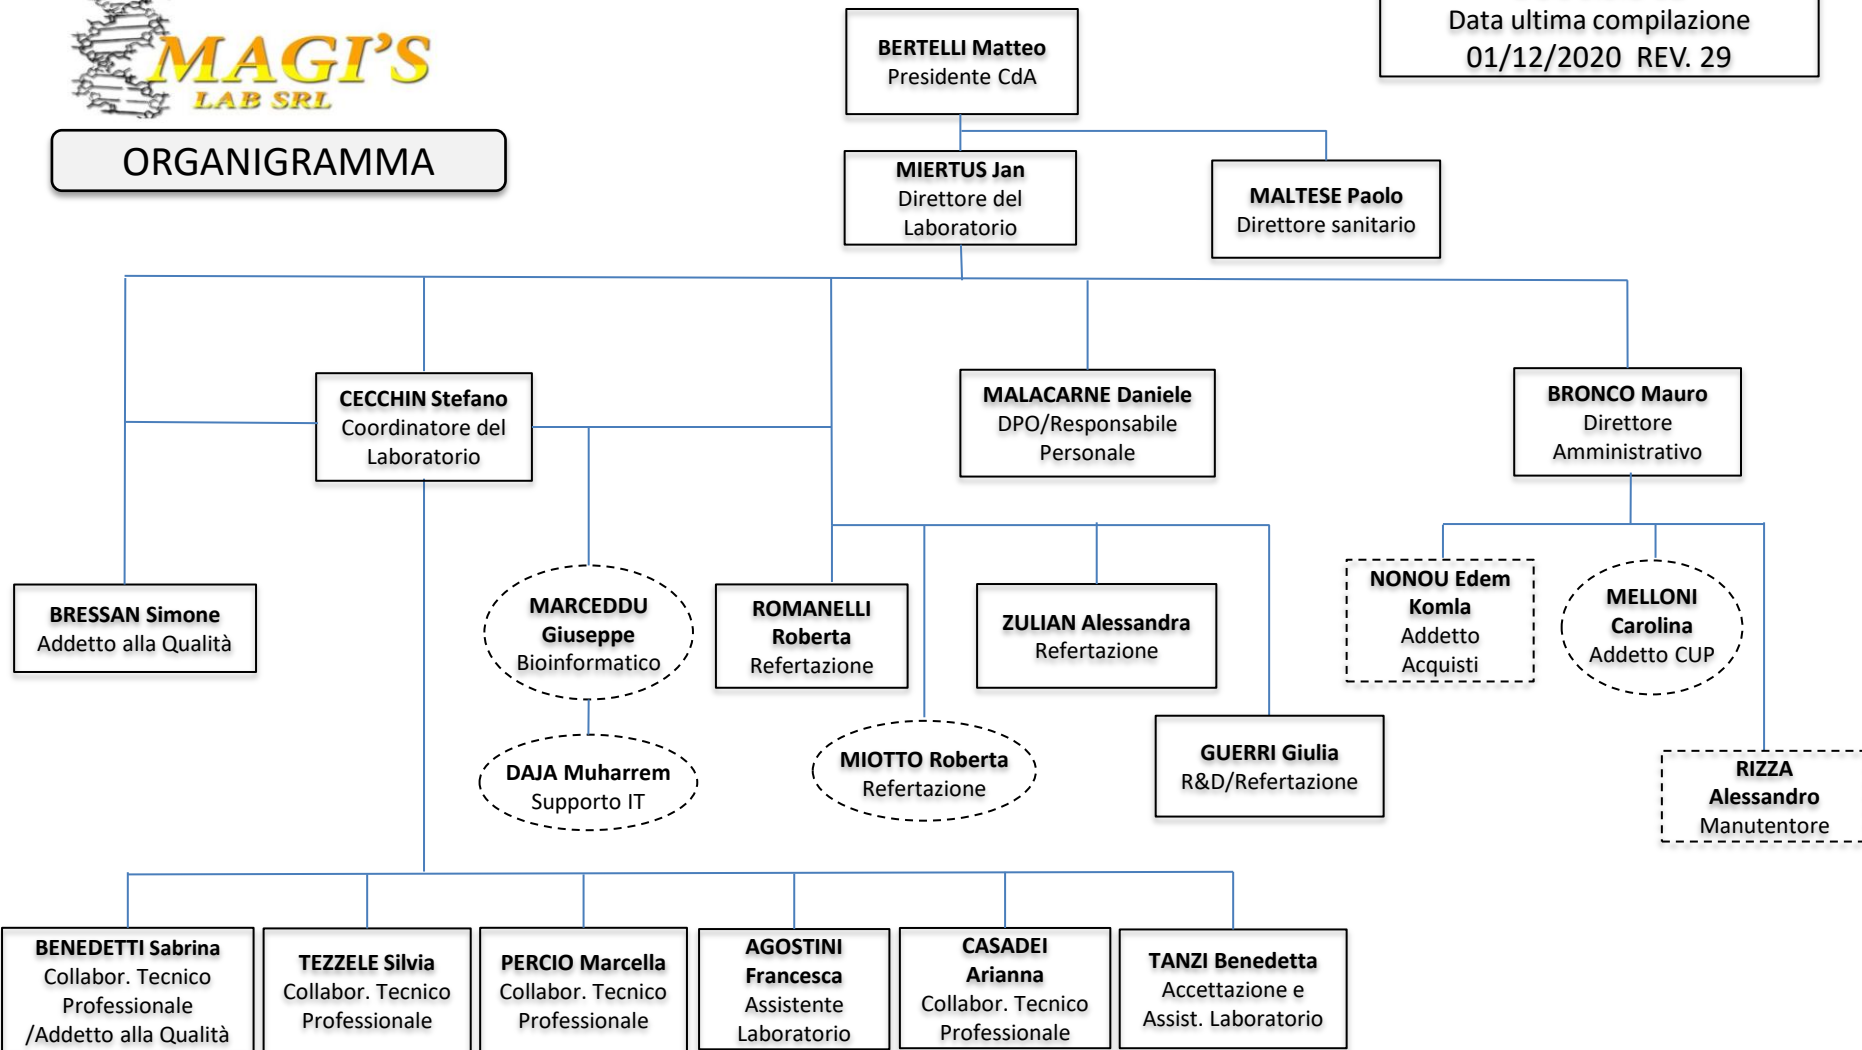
MAGI'S
LAB SRL

ORGANIGRAMMA

Data ultima compilazione
01/12/2020 REV. 29

BERTELLI Matteo
Presidente CdA

MIERTUS Jan
Direttore del Laboratorio

MALTESE Paolo
Direttore sanitario

CECCHIN Stefano
Coordinatore del Laboratorio

MALACARNE Daniele
DPO/Responsabile Personale

BRONCO Mauro
Direttore Amministrativo

BRESSAN Simone
Addetto alla Qualità

MARCEDDU Giuseppe
Bioinformatico

ROMANELLI Roberta
Refertazione

ZULIAN Alessandra
Refertazione

NONOU Edem Komla
Addetto Acquisti

MELLONI Carolina
Addetto CUP

DAJA Muharrem
Supporto IT

MIOTTO Roberta
Refertazione

GUERRI Giulia
R&D/Refertazione

RIZZA Alessandro
Manutentore

BENEDETTI Sabrina
Collabor. Tecnico Professionale /Addetto alla Qualità

TEZZELE Silvia
Collabor. Tecnico Professionale

PERCIO Marcella
Collabor. Tecnico Professionale

AGOSTINI Francesca
Assistente Laboratorio

CASADEI Arianna
Collabor. Tecnico Professionale

TANZI Benedetta
Accettazione e Assist. Laboratorio